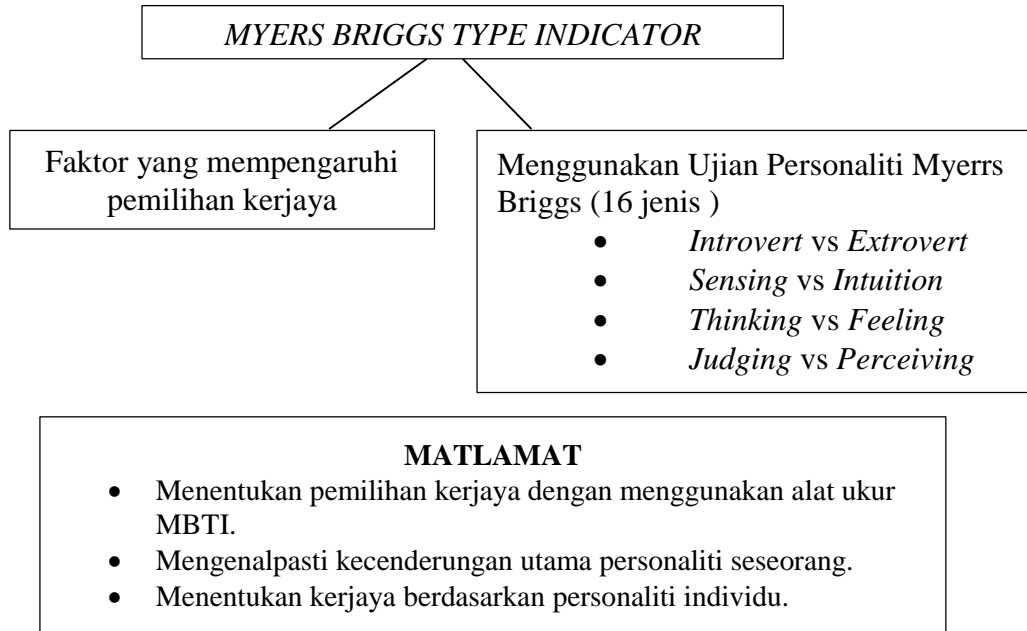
*MYERS BRIGGS TYPE INDICATOR*

Faktor yang mempengaruhi pemilihan kerjaya

Menggunakan Ujian Personaliti Myerrs Briggs (16 jenis )

- *Introvert* vs *Extrovert*
- *Sensing* vs *Intuition*
- *Thinking* vs *Feeling*
- *Judging* vs *Perceiving*

**MATLAMAT**

- Menentukan pemilihan kerjaya dengan menggunakan alat ukur MBTI.
- Mengenalpasti kecenderungan utama personaliti seseorang.
- Menentukan kerjaya berdasarkan personaliti individu.